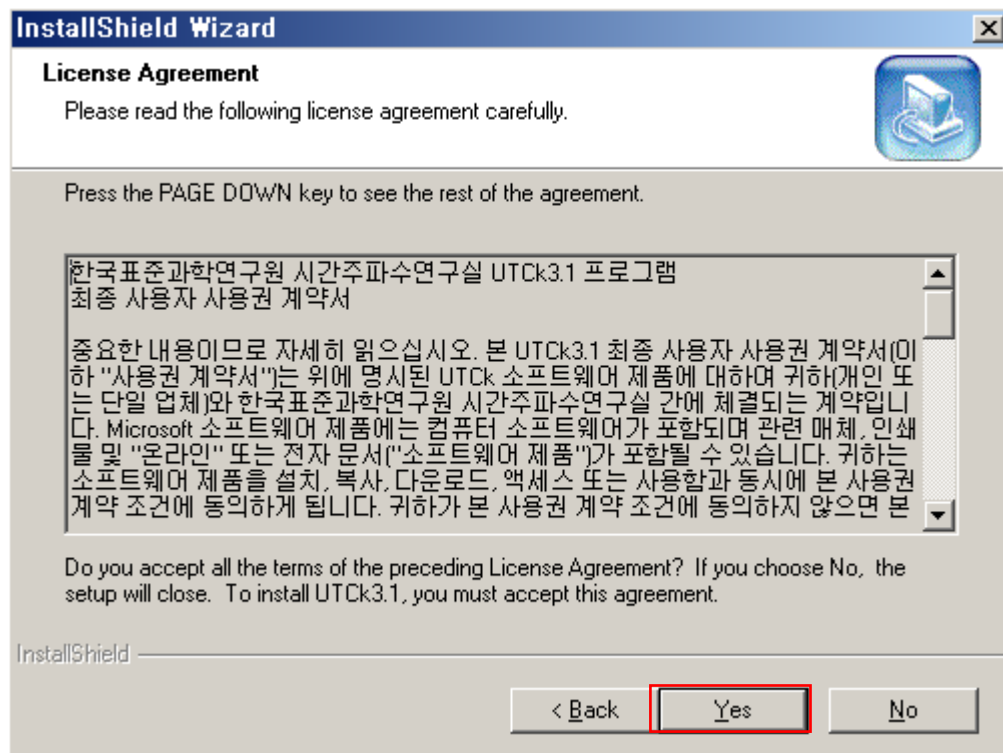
InstallShield Wizard

License Agreement

Please read the following license agreement carefully.

Press the PAGE DOWN key to see the rest of the agreement.

한국표준과학연구원 시간주파수연구실 UTCk3.1 프로그램
최종 사용자 사용권 계약서

중요한 내용이므로 자세히 읽으십시오. 본 UTCk3.1 최종 사용자 사용권 계약서(이하 "사용권 계약서")는 위에 명시된 UTCk 소프트웨어 제품에 대하여 귀하(개인 또는 단일 업체)와 한국표준과학연구원 시간주파수연구실 간에 체결되는 계약입니다. Microsoft 소프트웨어 제품에는 컴퓨터 소프트웨어가 포함되며 관련 매체, 인쇄물 및 "온라인" 또는 전자 문서("소프트웨어 제품")가 포함될 수 있습니다. 귀하는 소프트웨어 제품을 설치, 복사, 다운로드, 액세스 또는 사용함과 동시에 본 사용권 계약 조건에 동의하게 됩니다. 귀하가 본 사용권 계약 조건에 동의하지 않으면 본

Do you accept all the terms of the preceding License Agreement? If you choose No, the setup will close. To install UTCk3.1, you must accept this agreement.

InstallShield

< Back

Yes

No